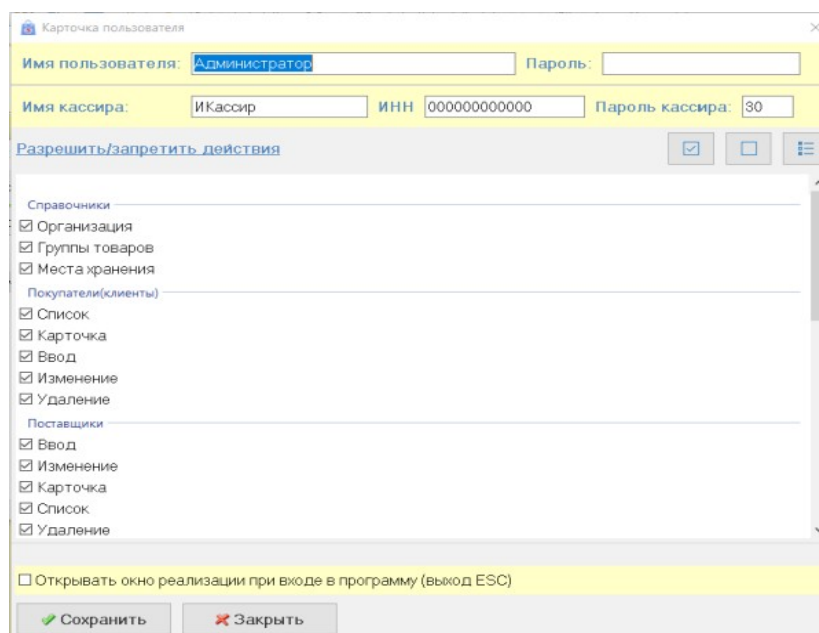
Карточка пользователя

Имя пользователя: Администратор
Пароль:

Имя кассира: ИКассир
ИНН 000000000000
Пароль кассира: 30

Разрешить/запретить действия

Справочники
☑ Организация
☑ Группы товаров
☑ Места хранения
Покупатели(клиенты)
☑ Список
☑ Карточка
☑ Ввод
☑ Изменение
☑ Удаление
Поставщики
☑ Ввод
☑ Изменение
☑ Карточка
☑ Список
☑ Удаление

☐ Открывать окно реализации при входе в программу (выход ESC)

Сохранить
Закрыть